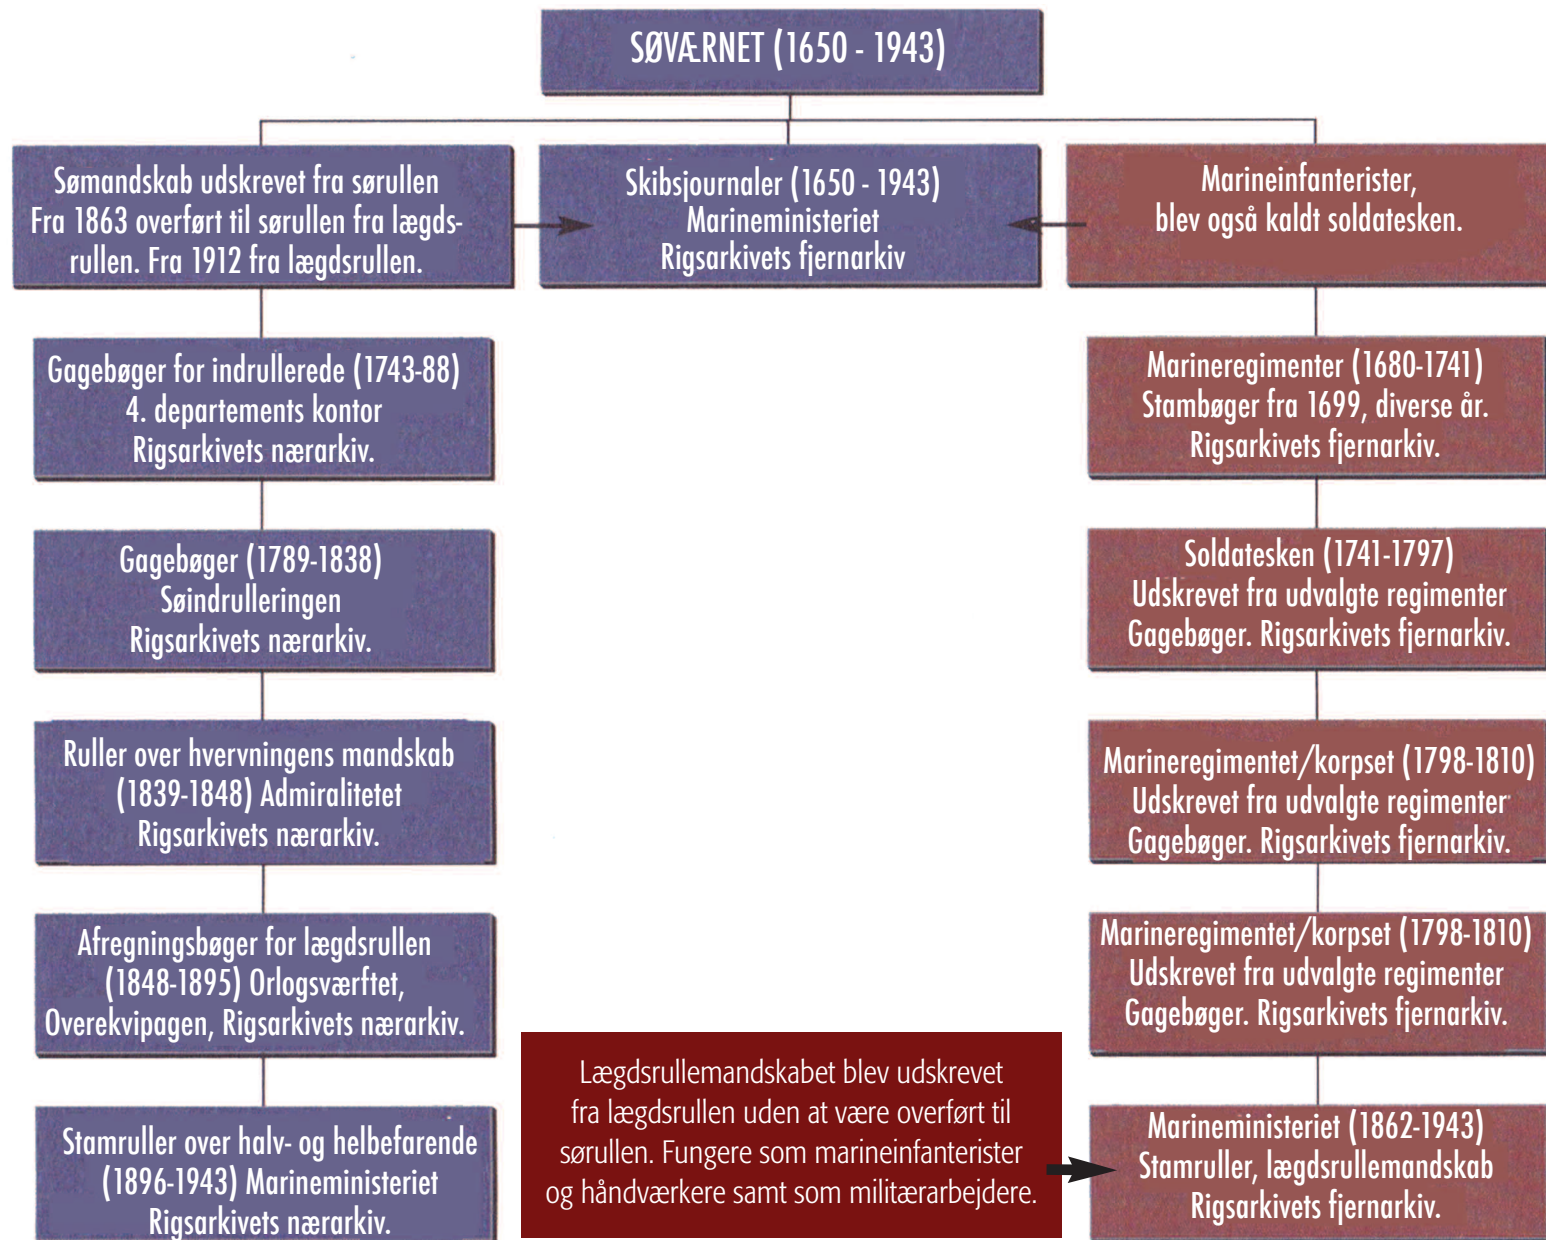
SØVÆRNET (1650 - 1943)

Sømandskab udskrevet fra sørullen Fra 1863 overført til sørullen fra lægdsrullen. Fra 1912 fra lægdsrullen.

Skibsjournaler (1650 - 1943) Marineministeriet Rigsarkivets fjernarkiv

Marineinfanterister, blev også kaldt soldatesken.

Gagebøger for indrullerede (1743-88) 4. departements kontor Rigsarkivets nærarkiv.

Marineregimenter (1680-1741) Stambøger fra 1699, diverse år. Rigsarkivets fjernarkiv.

Gagebøger (1789-1838) Søindrulleringen Rigsarkivets nærarkiv.

Soldatesken (1741-1797) Udskrevet fra udvalgte regimenter Gagebøger. Rigsarkivets fjernarkiv.

Ruller over hvervningens mandskab (1839-1848) Admiralitetet Rigsarkivets nærarkiv.

Marineregimentet/korpset (1798-1810) Udskrevet fra udvalgte regimenter Gagebøger. Rigsarkivets fjernarkiv.

Afregningsbøger for lægdsrullen (1848-1895) Orlogsværftet, Overekvipagen, Rigsarkivets nærarkiv.

Marineregimentet/korpset (1798-1810) Udskrevet fra udvalgte regimenter Gagebøger. Rigsarkivets fjernarkiv.

Lægdsrullemandskabet blev udskrevet fra lægdsrullen uden at være overført til sørullen. Fungere som marineinfanterister og håndværkere samt som militærarbejdere.

Stamruller over halv- og helbefarende (1896-1943) Marineministeriet Rigsarkivets nærarkiv.

Marineministeriet (1862-1943) Stamruller, lægdsrullemandskab Rigsarkivets fjernarkiv.